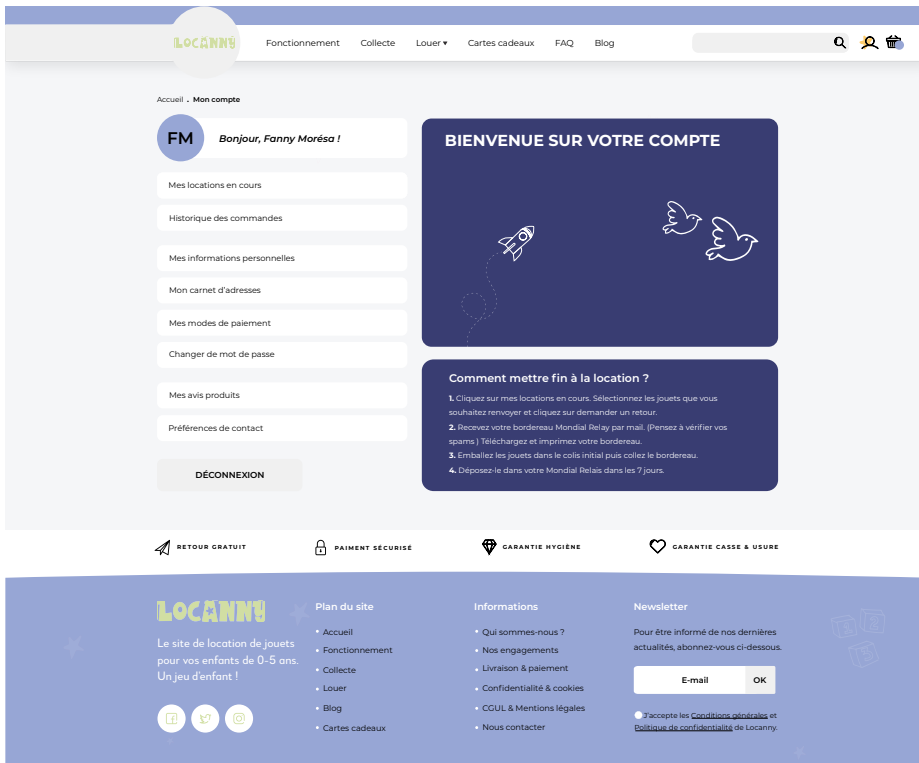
LOCANNY

Fonctionnement Collecte Louer ▾ Cartes cadeaux FAQ Blog

Accueil . Mon compte

FM Bonjour, Fanny Morésa !

Mes locations en cours

Historique des commandes

Mes informations personnelles

Mon carnet d'adresses

Mes modes de paiement

Changer de mot de passe

Mes avis produits

Préférences de contact

DÉCONNEXION

BIENVENUE SUR VOTRE COMPTE

Comment mettre fin à la location ?

1. Cliquez sur mes locations en cours. Sélectionnez les jouets que vous souhaitez renvoyer et cliquez sur demander un retour.
2. Recevez votre bordereau Mondial Relay par mail. (Pensez à vérifier vos spams ) Téléchargez et imprimez votre bordereau.
3. Emballez les jouets dans le colis initial puis collez le bordereau.
4. Déposez-le dans votre Mondial Relais dans les 7 jours.

RETOUR GRATUIT

PAIMENT SÉCURISÉ

GARANTIE HYGIÈNE

GARANTIE CASSE & USURE

LOCANNY

Le site de location de jouets pour vos enfants de 0-5 ans. Un jeu d'enfant !

Plan du site
• Accueil
• Fonctionnement
• Collecte
• Louer
• Blog
• Cartes cadeaux

Informations
• Qui sommes-nous ?
• Nos engagements
• Livraison & paiement
• Confidentialité & cookies
• CGUL & Mentions légales
• Nous contacter

Newsletter
Pour être informé de nos dernières actualités, abonnez-vous ci-dessous.

E-mail OK

J'accepte les Conditions générales et Politique de confidentialité de Locanny.